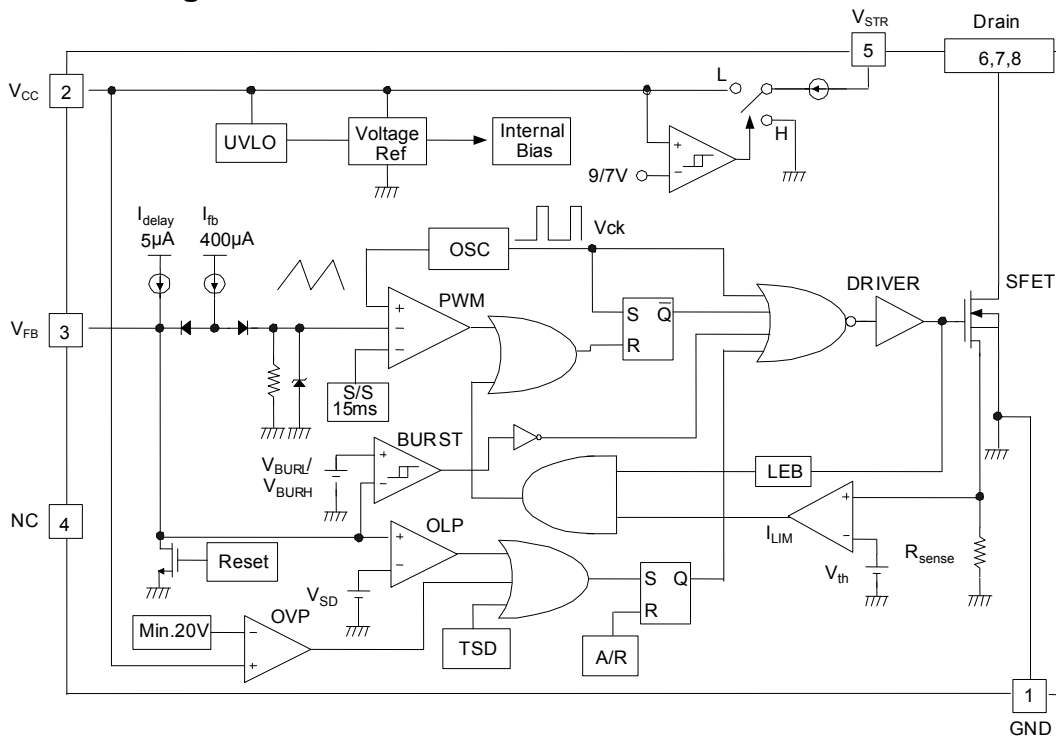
$V_{STR}$
Drain
5
6,7,8
$V_{CC}$
2
L
UVLO
Voltage Ref
Internal Bias
H
9/7V
$I_{delay}$
5μA
$I_{fb}$
400μA
OSC
Vck
PWM
DRIVER
SFET
$V_{FB}$
3
S
$\overline{Q}$
R
S/S 15ms
BURST
$V_{BURL}$/
$V_{BURH}$
LEB
NC
4
OLP
$I_{LIM}$
Reset
$R_{sense}$
$V_{SD}$
S
Q
$V_{th}$
R
Min.20V
OVP
TSD
A/R
1
GND